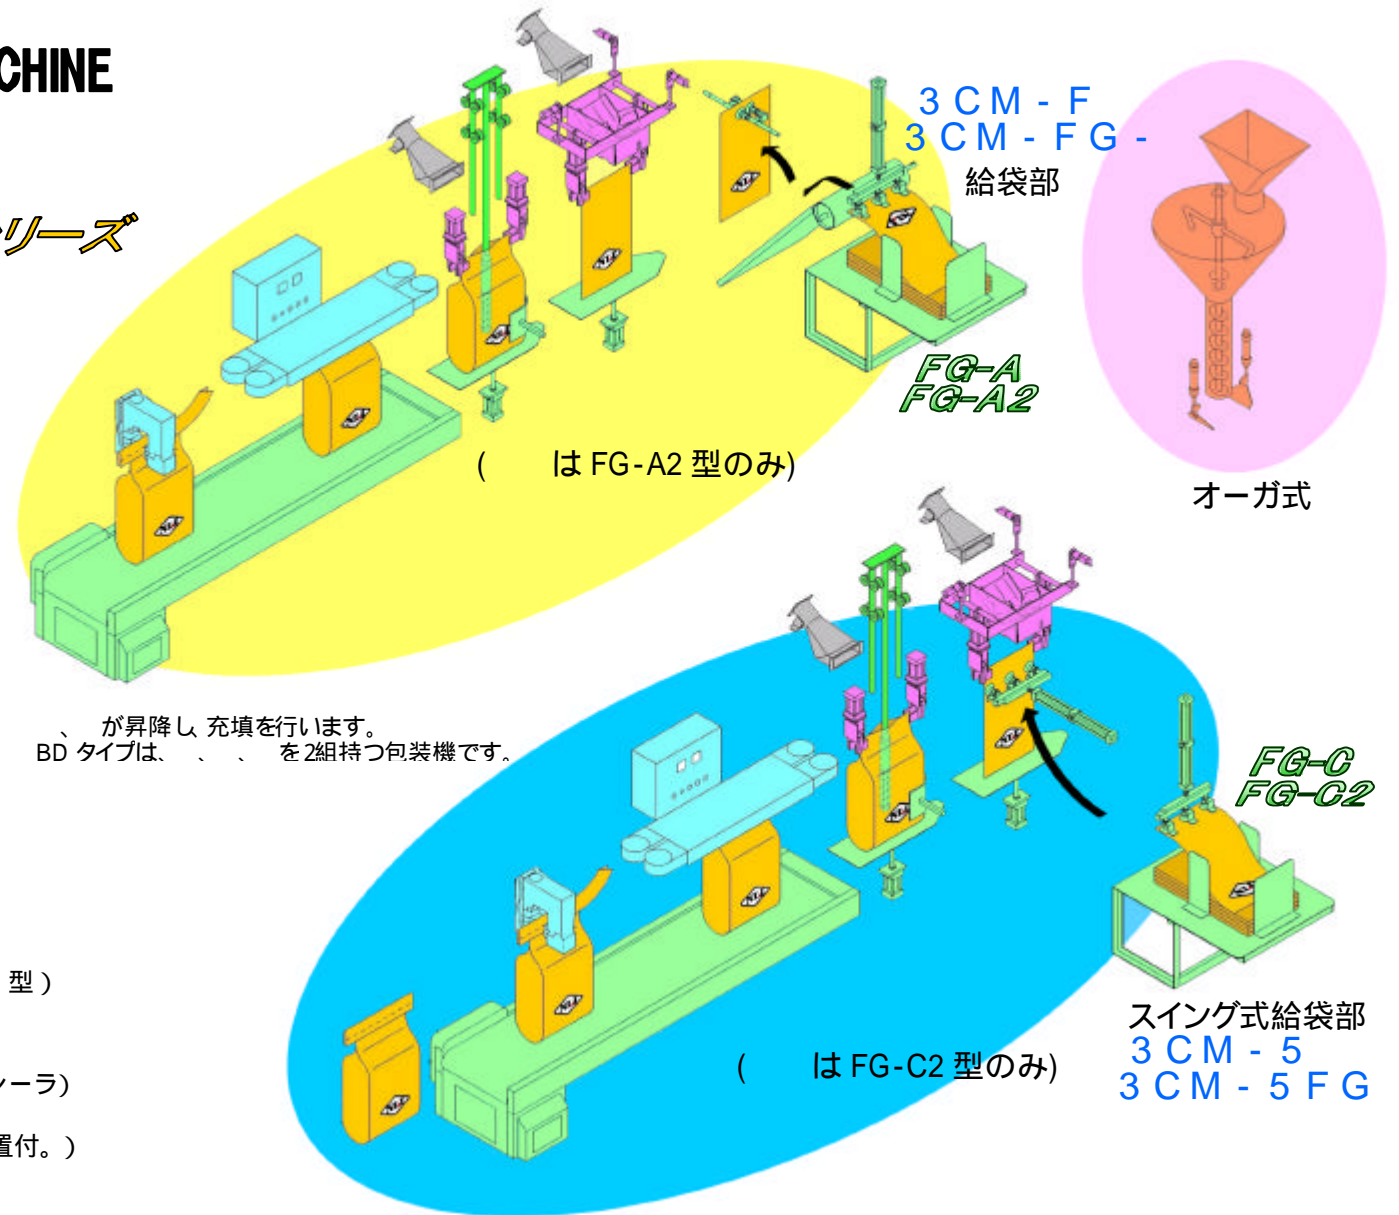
CHINE

リーズ

3CM - F
3CM - FG -
給袋部

FG-A
FG-A2

(　　は FG-A2 型のみ)

オーガ式

、　が昇降し充填を行います。
BD タイプは、　、　、　を2組持つ包装機です。

FG-C
FG-C2

型）

ーラ)

置付。)

スイング式給袋部
3CM - 5
3CM - 5FG

(　　は FG-C2 型のみ)